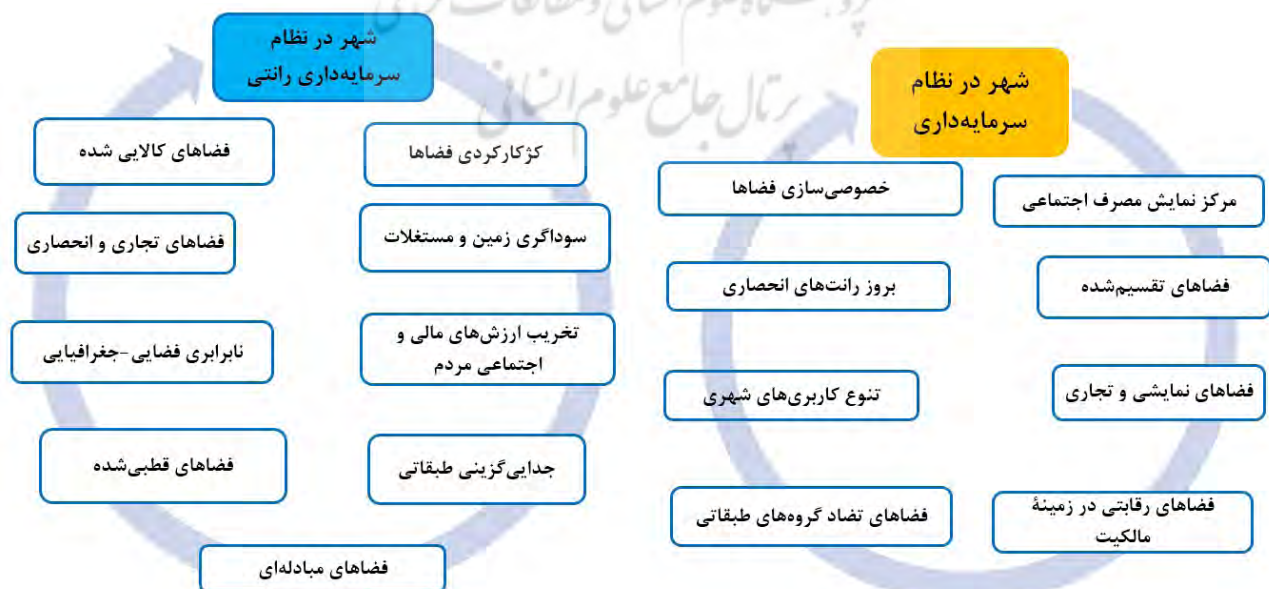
پرتال جامع علوم انسانی

شهر در نظام سرمایه‌داری

مرکز نمایش مصرف اجتماعی

خصوصی‌سازی فضاها

فضاهای تقسیم‌شده

بروز رانت‌های انحصاری

فضاهای نمایشی و تجاری

تنوع کاربری‌های شهری

فضاهای رقابتی در زمینهٔ مالکیت

فضاهای تضاد گروه‌های طبقاتی

شهر در نظام سرمایه‌داری رانتی

کژکارکردی فضاها

فضاهای کالایی شده

سوداگری زمین و مستغلات

فضاهای تجاری و انحصاری

تخریب ارزش‌های مالی و اجتماعی مردم

نابرابری فضایی-جغرافیایی

جدایی‌گزینی طبقاتی

فضاهای قطبی‌شده

فضاهای مبادله‌ای